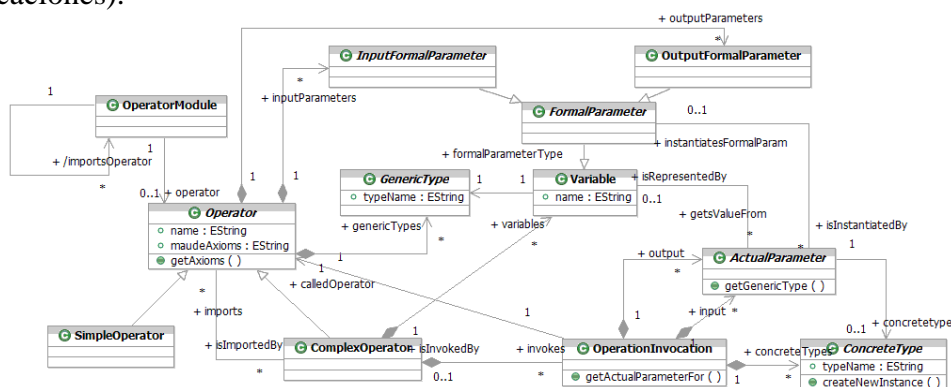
relaciones).

+ outputParameters
InputFormalParameter
OutputFormalParameter
OperatorModule
+ inputParameters
FormalParameter
+ /importsOperator
+ instantiatesFormalParam
+ formalParameterType
+ isRepresentedBy
GenericType
Variable
+ typeName : EString
+ name : EString
+ operator
Operator
+ getsValueFrom
+ isInstantiatedBy
+ name : EString
+ maudeAxioms : EString
+ genericTypes
+ variables
getAxioms ( )
+ output
ActualParameter
+ calledOperator
getGenericType ( )
+ imports
+ input
+ concretetype
SimpleOperator
+ isImportedBy
ComplexOperator
+ isInvokedBy
+ invokes
OperationInvocation
+ concreteTypes
ConcreteType
typeName : EString
getActualParameterFor ( )
createNewInstance ( )
1
*
1
0..1
1
1
1
1
0..1
*
*
*
1
1
*
1
*
1
1
0..1
*
1
*
0..1
1
*
0..1